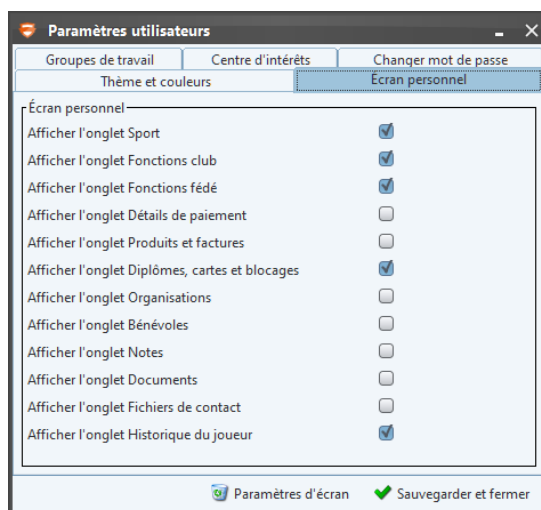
Paramètres utilisateurs

Groupes de travail | Centre d'intérêts | Changer mot de passe
Thème et couleurs | Écran personnel

Écran personnel

Afficher l'onglet Sport
Afficher l'onglet Fonctions club
Afficher l'onglet Fonctions fédé
Afficher l'onglet Détails de paiement
Afficher l'onglet Produits et factures
Afficher l'onglet Diplômes, cartes et blocages
Afficher l'onglet Organisations
Afficher l'onglet Bénévoles
Afficher l'onglet Notes
Afficher l'onglet Documents
Afficher l'onglet Fichiers de contact
Afficher l'onglet Historique du joueur

Paramètres d'écran
Sauvegarder et fermer